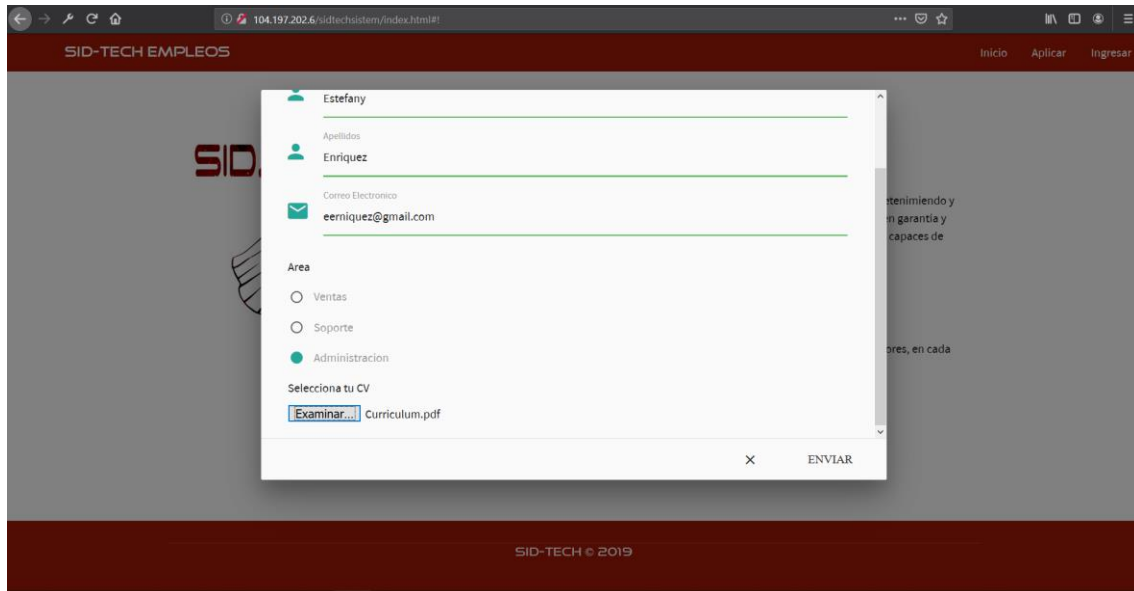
104.197.202.6/sidtechsistem/index.html#!

SID-TECH EMPLEOS

Inicio Aplicar Ingresar

Estefany

Apellidos
Enriquez

Correo Electronico
eerniquez@gmail.com

Area

Ventas

Soporte

Administracion

Selecciona tu CV

Examinar... Curriculum.pdf

×

ENVIAR

SID.

tenimiendo y
n garantia y
capaces de

ores, en cada

SID-TECH © 2019